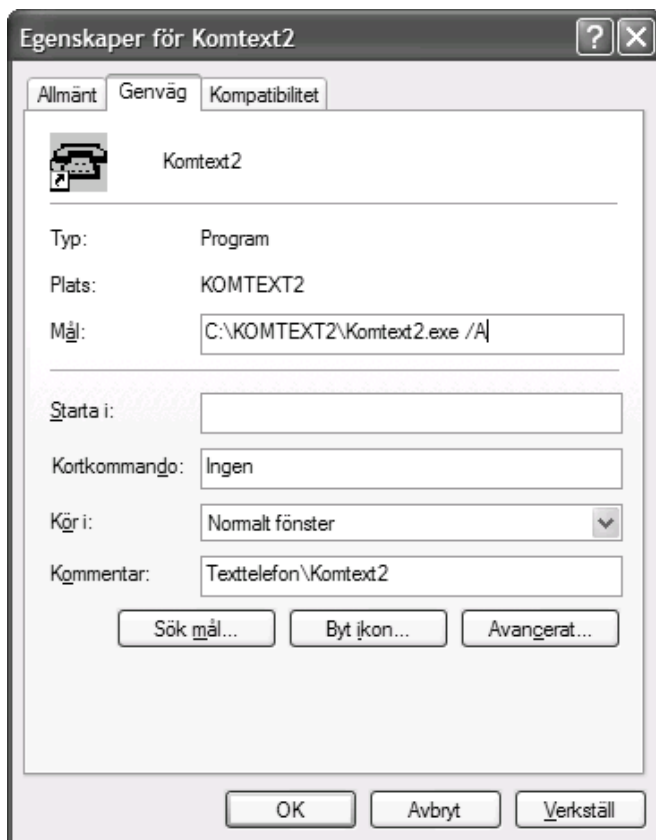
Egenskaper för Komtext2

?

Allmänt | Genväg | Kompatibilitet

Komtext2

Typ: Program

Plats: KOMTEXT2

Mål: C:\KOMTEXT2\Komtext2.exe /A

Starta i:

Kortkommando: Ingen

Kör i: Normalt fönster

Kommentar: Texttelefon\Komtext2

Sök mål... | Byt ikon... | Avancerat...

OK | Avbryt | Verkställ